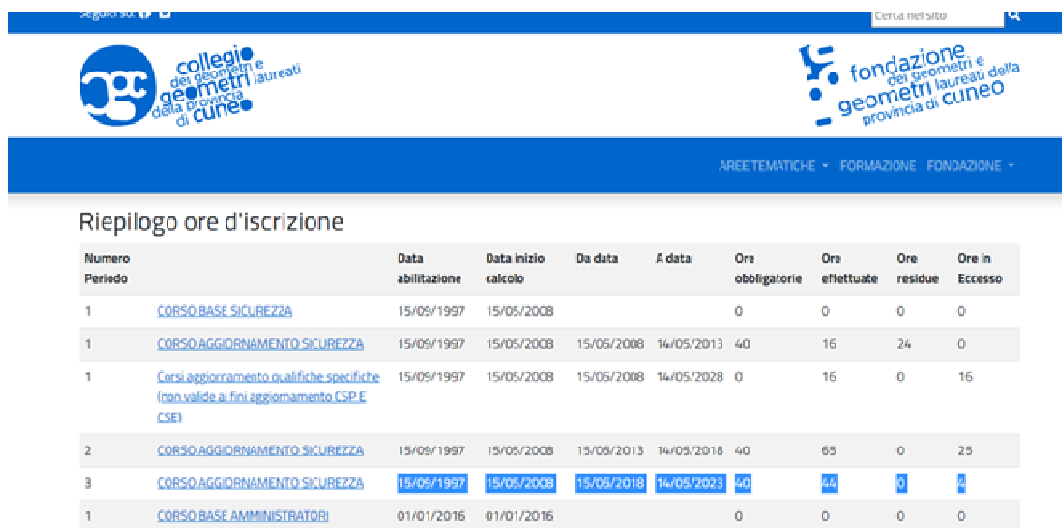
Seguici su:

Cerca nel sito

collegio dei geometri e geometri laureati della provincia di cuneo

fondazione dei geometri e geometri laureati della provincia di cuneo

AREE TEMATICHE ▾ FORMAZIONE FONDAZIONE ▾

Riepilogo ore d'iscrizione

| Numero Periodo | | Data abilitazione | Data inizio calcolo | Da data | A data | Ore obbligatorie | Ore effettuate | Ore residue | Ore in Eccesso |
|---|---|---|---|---|---|---|---|---|---|
| 1 | CORSO BASE SICUREZZA | 15/09/1997 | 15/05/2008 | | | 0 | 0 | 0 | 0 |
| 1 | CORSO AGGIORNAMENTO SICUREZZA | 15/09/1997 | 15/05/2008 | 15/05/2008 | 14/05/2013 | 40 | 16 | 24 | 0 |
| 1 | Corsi aggiornamento qualifiche specifiche (non valide ai fini aggiornamento CSP E CSE) | 15/09/1997 | 15/05/2008 | 15/05/2008 | 14/05/2028 | 0 | 16 | 0 | 16 |
| 2 | CORSO AGGIORNAMENTO SICUREZZA | 15/09/1997 | 15/05/2008 | 15/05/2013 | 14/05/2018 | 40 | 65 | 0 | 25 |
| 3 | CORSO AGGIORNAMENTO SICUREZZA | 15/09/1997 | 15/05/2008 | 15/05/2018 | 14/05/2023 | 40 | 44 | 0 | 4 |
| 1 | CORSO BASE AMMINISTRATORI | 01/01/2016 | 01/01/2016 | | | 0 | 0 | 0 | 0 |